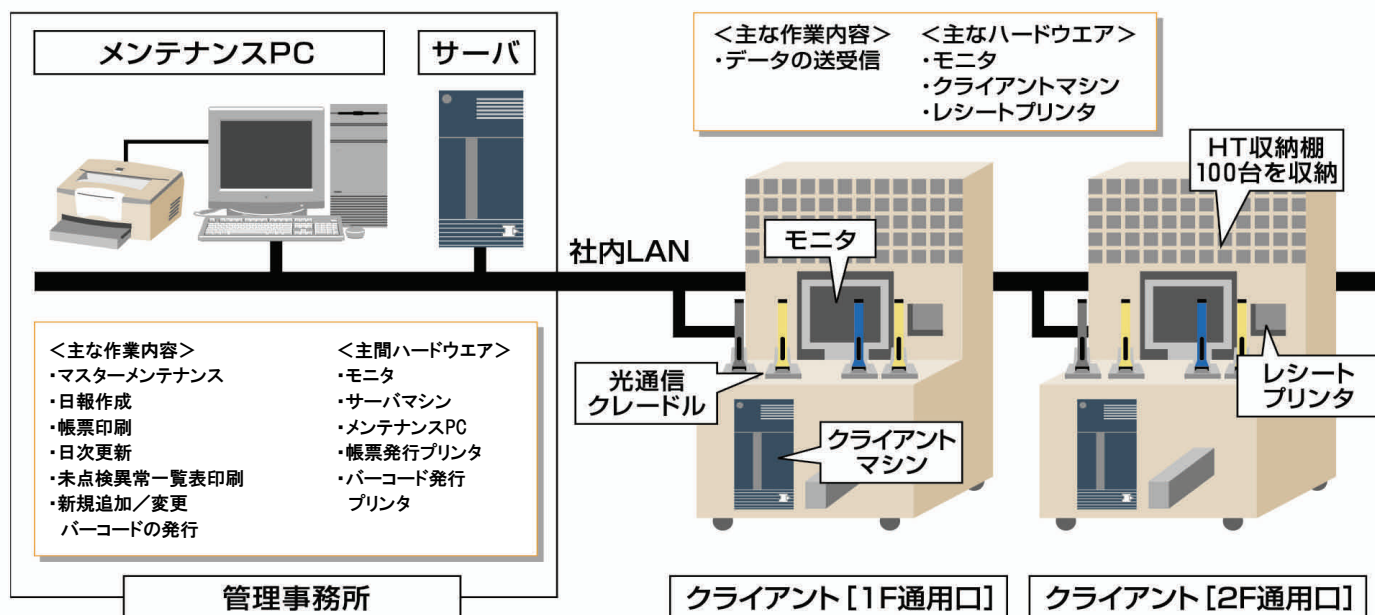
メンテナンスPC

サーバ

<主な作業内容>
・データの送受信

<主なハードウエア>
・モニタ
・クライアントマシン
・レシートプリンタ

HT収納棚
100台を収納

社内LAN

モニタ

<主な作業内容>
・マスターメンテナンス
・日報作成
・帳票印刷
・日次更新
・未点検異常一覧表印刷
・新規追加／変更
バーコードの発行

<主間ハードウエア>
・モニタ
・サーバマシン
・メンテナンスPC
・帳票発行プリンタ
・バーコード発行
プリンタ

光通信
クレードル

クライアント
マシン

レシート
プリンタ

管理事務所

クライアント［1F通用口］

クライアント［2F通用口］